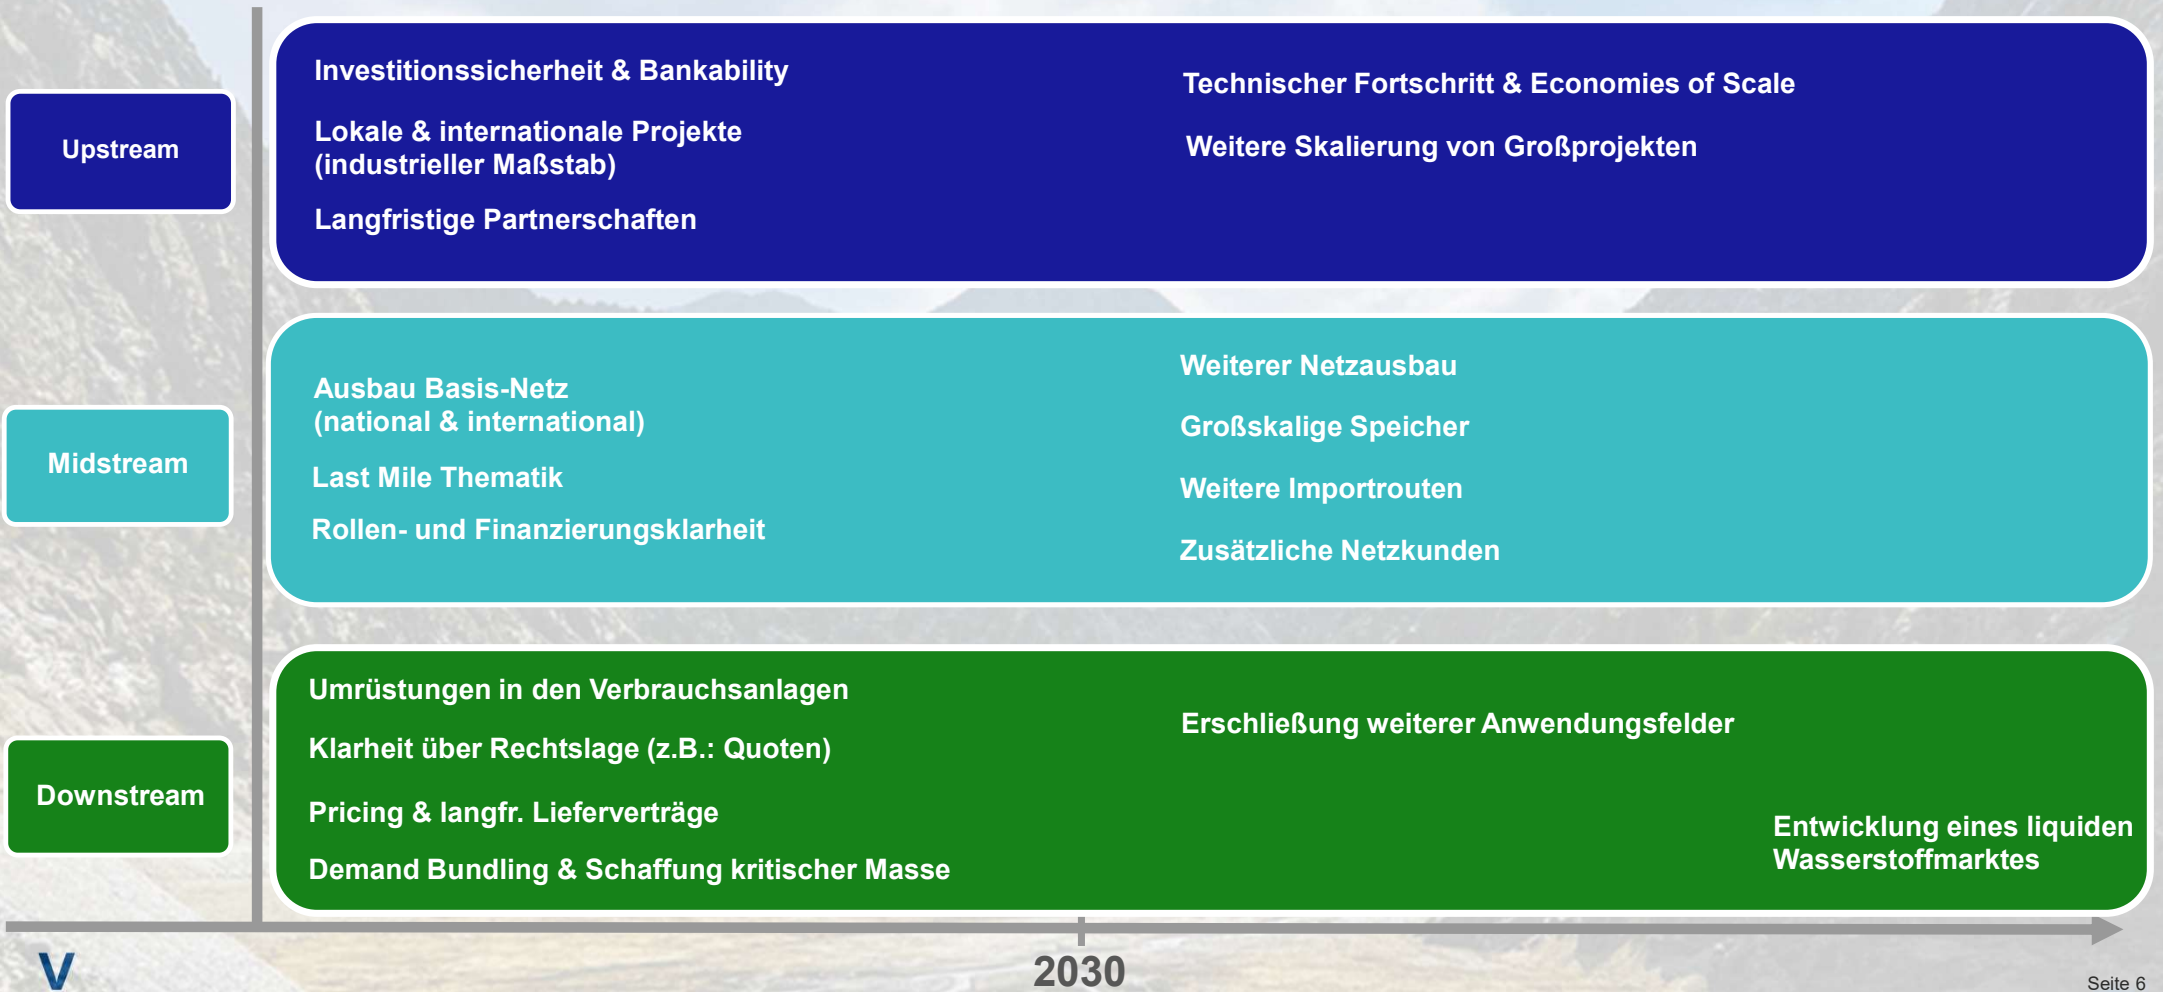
Upstream

Investitionssicherheit & Bankability

Lokale & internationale Projekte (industrieller Maßstab)

Langfristige Partnerschaften

Technischer Fortschritt & Economies of Scale

Weitere Skalierung von Großprojekten

Midstream

Ausbau Basis-Netz (national & international)

Last Mile Thematik

Rollen- und Finanzierungsklarheit

Weiterer Netzausbau

Großskalige Speicher

Weitere Importrouten

Zusätzliche Netzkunden

Downstream

Umrüstungen in den Verbrauchsanlagen

Klarheit über Rechtslage (z.B.: Quoten)

Pricing & langfr. Lieferverträge

Demand Bundling & Schaffung kritischer Masse

Erschließung weiterer Anwendungsfelder

Entwicklung eines liquiden Wasserstoffmarktes

V

2030

Seite 6